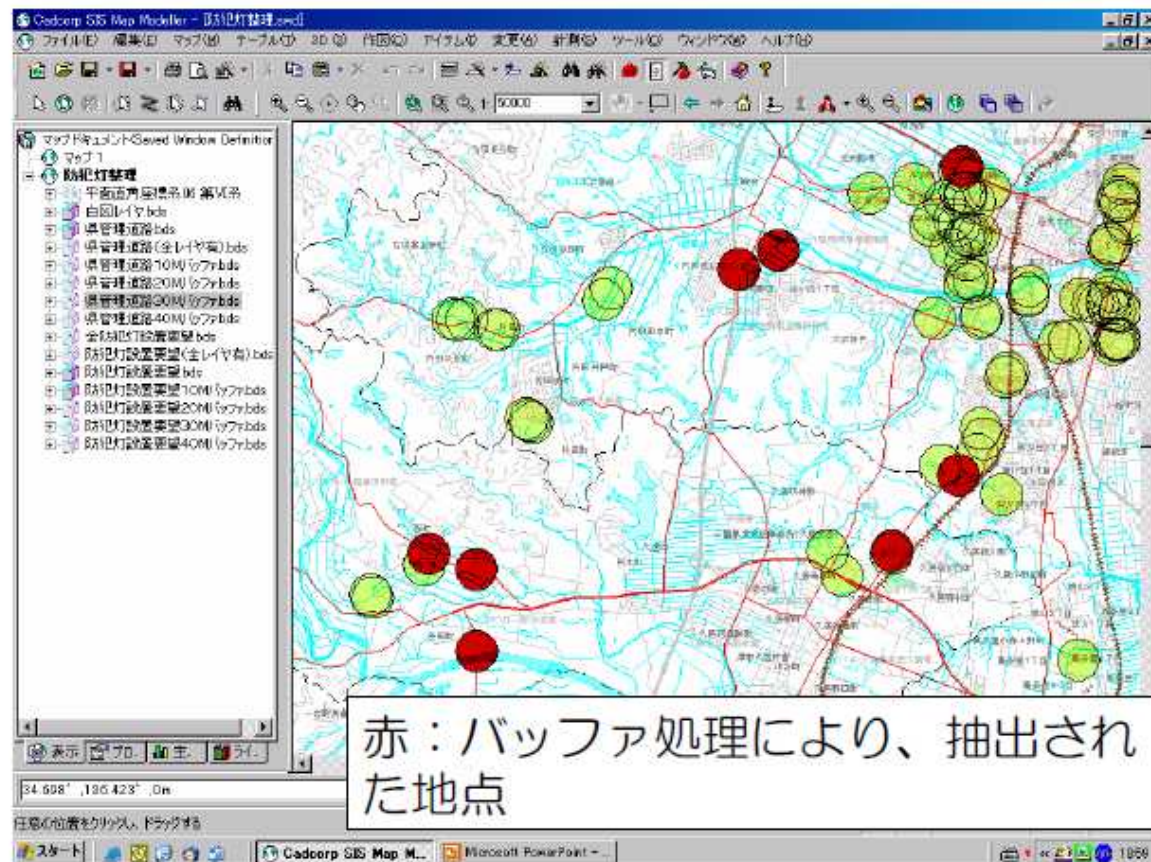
Cadcorp SIS Map Modeller - [防犯灯整理.swd]

ファイル(F) 編集(E) マップ(M) テーブル(T) 3D(3) 作図(C) アイテム(I) 変更(A) 計測(S) ツール(O) ウィンドウ(W) ヘルプ(H)

1:50000

マップドキュメント/Saved Window Definition
マップ1
防犯灯整理
平面直角座標系06 第VI系
白図レイヤ.bds
県管理道路.bds
県管理道路(全レイヤ有).bds
県管理道路10Mバッファ.bds
県管理道路20Mバッファ.bds
県管理道路30Mバッファ.bds
県管理道路40Mバッファ.bds
全防犯灯設置要望.bds
防犯灯設置要望(全レイヤ有).bds
防犯灯設置要望.bds
防犯灯設置要望10Mバッファ.bds
防犯灯設置要望20Mバッファ.bds
防犯灯設置要望30Mバッファ.bds
防犯灯設置要望40Mバッファ.bds

表示 プロ. 主. ライ.

34.608°, 135.423°, 0m

任意の位置をクリックし、ドラッグする

スタート Cadcorp SIS Map M... Microsoft PowerPoint - ... 18:59

赤：バッファ処理により、抽出された地点